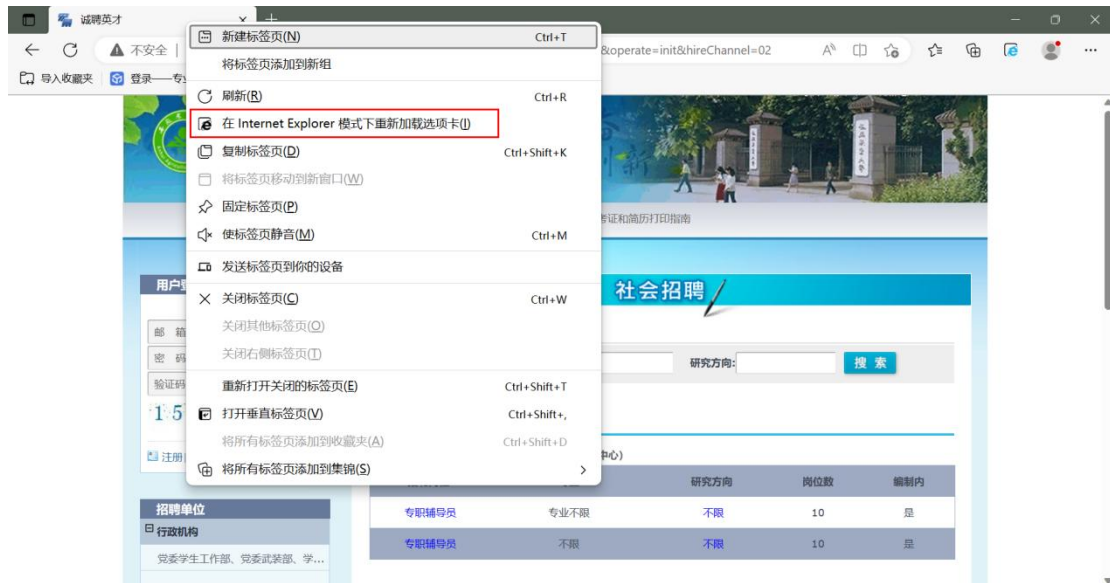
诚聘英才 × +

不安全 | &operate=init&hireChannel=02

导入收藏夹 登录——专

新建标签页(N) Ctrl+T
将标签页添加到新组
刷新(R) Ctrl+R
在 Internet Explorer 模式下重新加载选项卡(I)
复制标签页(D) Ctrl+Shift+K
将标签页移动到新窗口(W)
固定标签页(P)
使标签页静音(M) Ctrl+M
发送标签页到你的设备
关闭标签页(C) Ctrl+W
关闭其他标签页(O)
关闭右侧标签页(T)
重新打开关闭的标签页(E) Ctrl+Shift+T
打开垂直标签页(V) Ctrl+Shift+,
将所有标签页添加到收藏夹(A) Ctrl+Shift+D
将所有标签页添加到集锦(S) >

考证和简历打印指南

用户

邮 箱
密 码
验证码
1 5
注册

社会招聘

研究方向: 搜 索

中心)

| | | 研究方向 | 岗位数 | 编制内 |
|---|---|---|---|---|
| 专职辅导员 | 专业不限 | 不限 | 10 | 是 |
| 专职辅导员 | 不限 | 不限 | 10 | 是 |

招聘单位
行政机构
党委学生工作部、党委武装部、学...